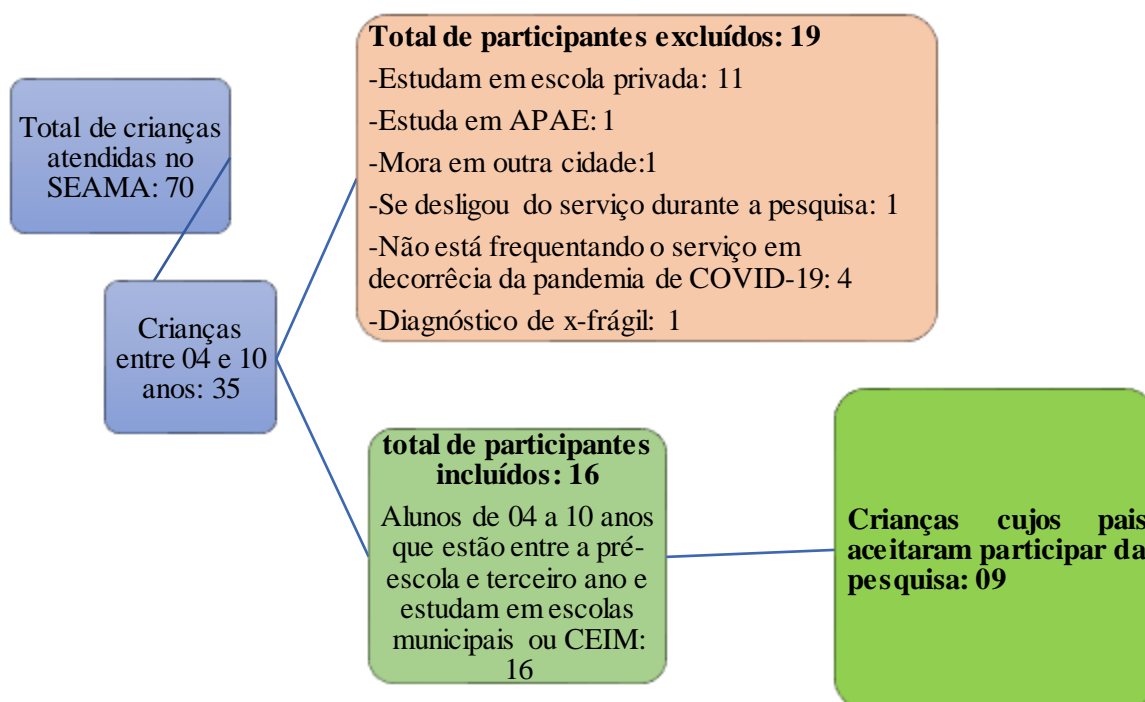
Total de crianças atendidas no SEAMA: 70

Crianças entre 04 e 10 anos: 35

**Total de participantes excluídos: 19**
-Estudam em escola privada: 11
-Estuda em APAE: 1
-Mora em outra cidade:1
-Se desligou do serviço durante a pesquisa: 1
-Não está frequentando o serviço em decorrência da pandemia de COVID-19: 4
-Diagnóstico de x-frágil: 1

**total de participantes incluídos: 16**
Alunos de 04 a 10 anos que estão entre a pré-escola e terceiro ano e estudam em escolas municipais ou CEIM: 16

**Crianças cujos pais aceitaram participar da pesquisa: 09**